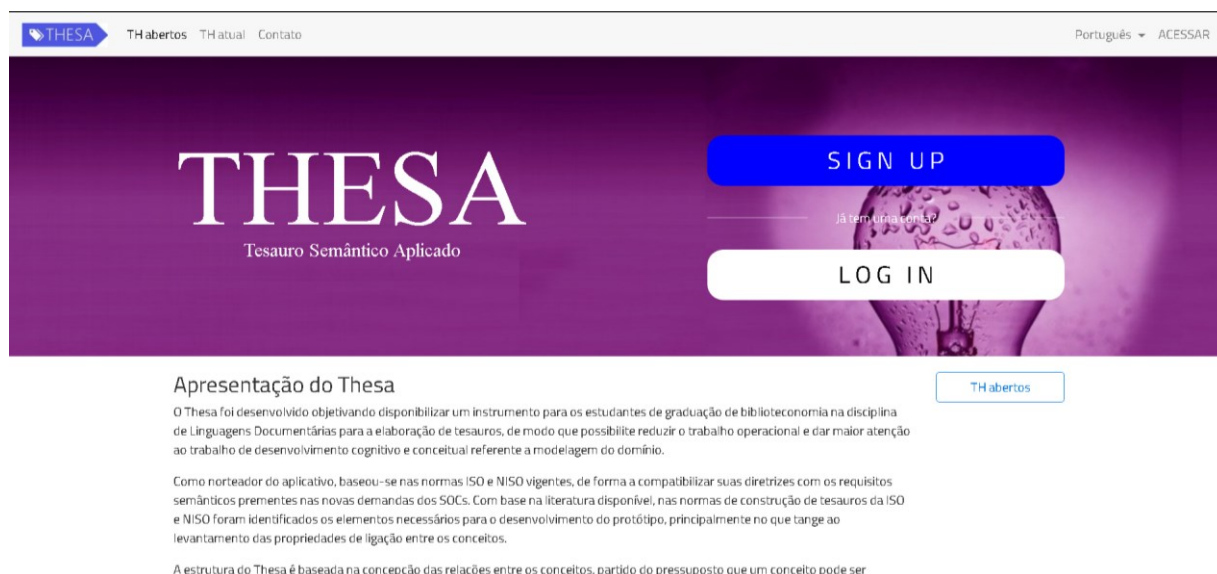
THESA TH abertos TH atual Contato Português ACESSAR

THESA
Tesauro Semântico Aplicado

SIGN UP

Já tem uma conta?

LOG IN

Apresentação do Thesa

TH abertos

O Thesa foi desenvolvido objetivando disponibilizar um instrumento para os estudantes de graduação de biblioteconomia na disciplina de Linguagens Documentárias para a elaboração de tesauros, de modo que possibilite reduzir o trabalho operacional e dar maior atenção ao trabalho de desenvolvimento cognitivo e conceitual referente a modelagem do domínio.

Como norteador do aplicativo, baseou-se nas normas ISO e NISO vigentes, de forma a compatibilizar suas diretrizes com os requisitos semânticos prementes nas novas demandas dos SOCs. Com base na literatura disponível, nas normas de construção de tesauros da ISO e NISO foram identificados os elementos necessários para o desenvolvimento do protótipo, principalmente no que tange ao levantamento das propriedades de ligação entre os conceitos.

A estrutura do Thesa é baseada na concepção das relações entre os conceitos, partido do pressuposto que um conceito pode ser